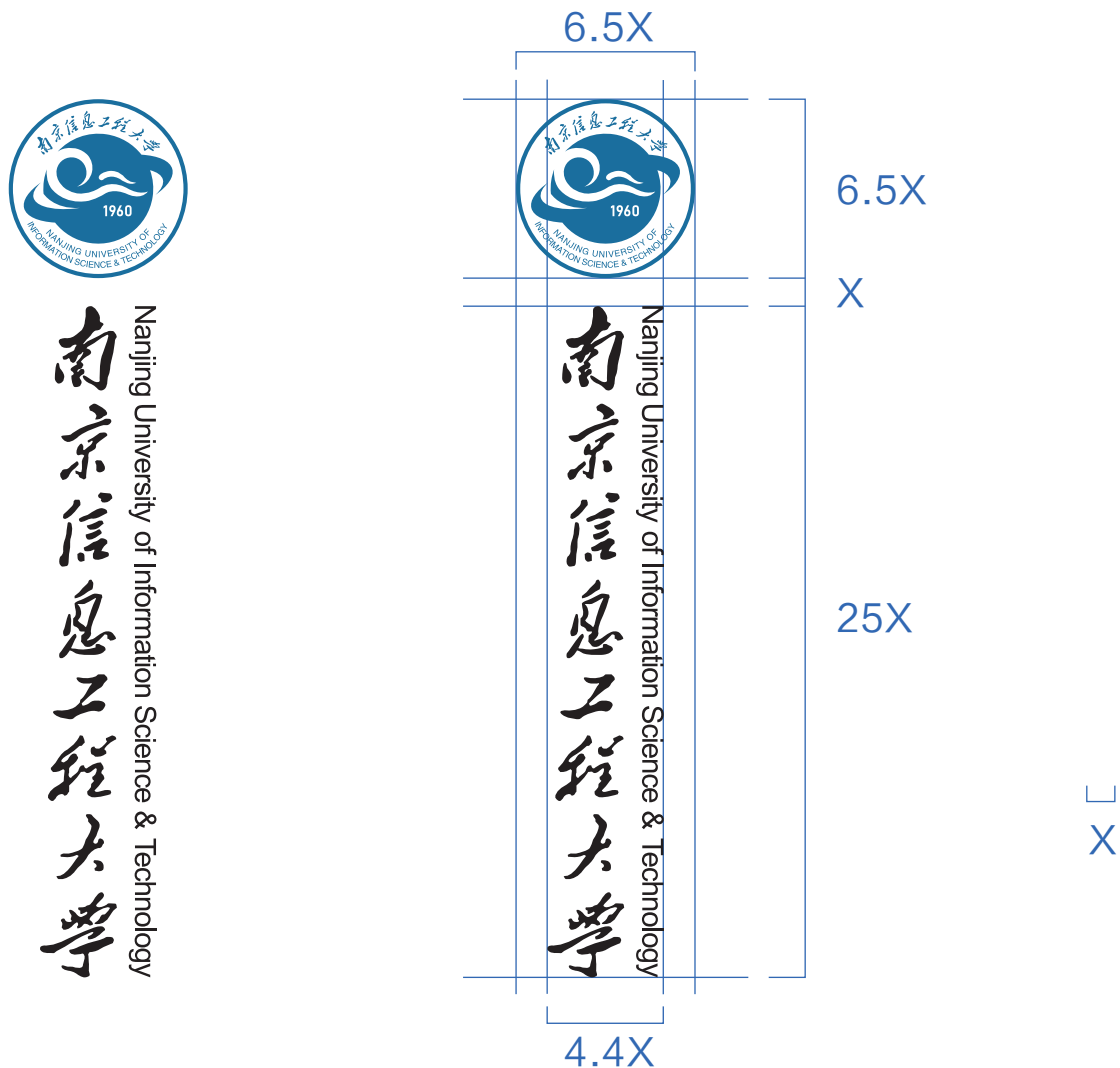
南京信息工程大学
1960
NANJING UNIVERSITY OF INFORMATION SCIENCE & TECHNOLOGY

南京信息工程大学

Nanjing University of Information Science & Technology

6.5X

南京信息工程大学
1960
NANJING UNIVERSITY OF INFORMATION SCIENCE & TECHNOLOGY

6.5X

X

南京信息工程大学

Nanjing University of Information Science & Technology

25X

X

4.4X